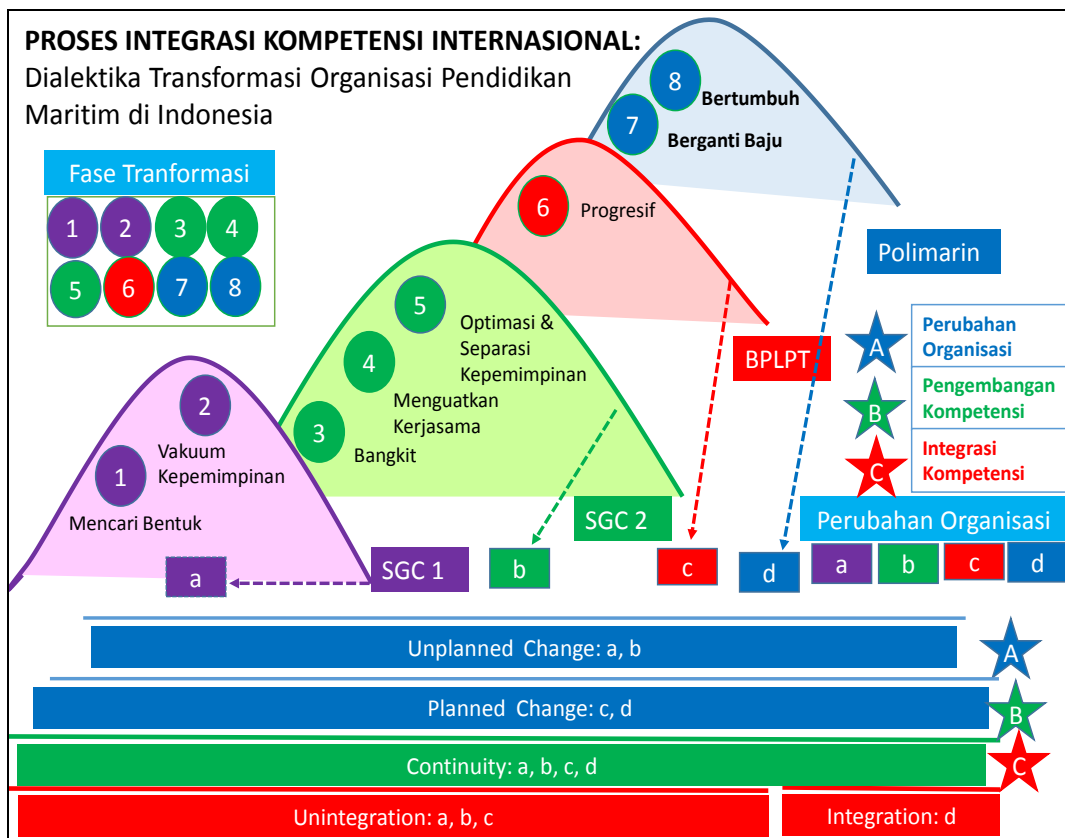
PROSES INTEGRASI KOMPETENSI INTERNASIONAL:
Dialektika Transformasi Organisasi Pendidikan Maritim di Indonesia

Fase Tranformasi

| 1 | 2 | 3 | 4 |
|---|---|---|---|
| 5 | 6 | 7 | 8 |

8 Bertumbuh
7 Berganti Baju
6 Progresif
5 Optimasi & Separasi Kepemimpinan
4 Menguatkan Kerjasama
3 Bangkit
2 Vakuum Kepemimpinan
1 Mencari Bentuk

Polimarin
BPLPT
SGC 2
SGC 1

A Perubahan Organisasi
B Pengembangan Kompetensi
C Integrasi Kompetensi

a
b
c
d

Perubahan Organisasi

| a | b | c | d |
|---|---|---|---|

Unplanned Change: a, b
A
Planned Change: c, d
B
Continuity: a, b, c, d
C
Unintegration: a, b, c
Integration: d